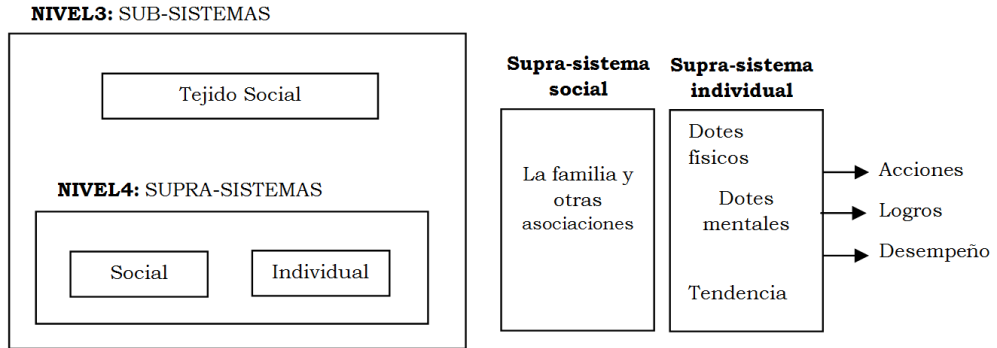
**NIVEL3:** SUB-SISTEMAS

Tejido Social

**NIVEL4:** SUPRA-SISTEMAS

Social

Individual

**Supra-sistema social**

La familia y otras asociaciones

**Supra-sistema individual**

Dotes fisicos

Dotes mentales

Tendencia

Acciones

Logros

Desempeño